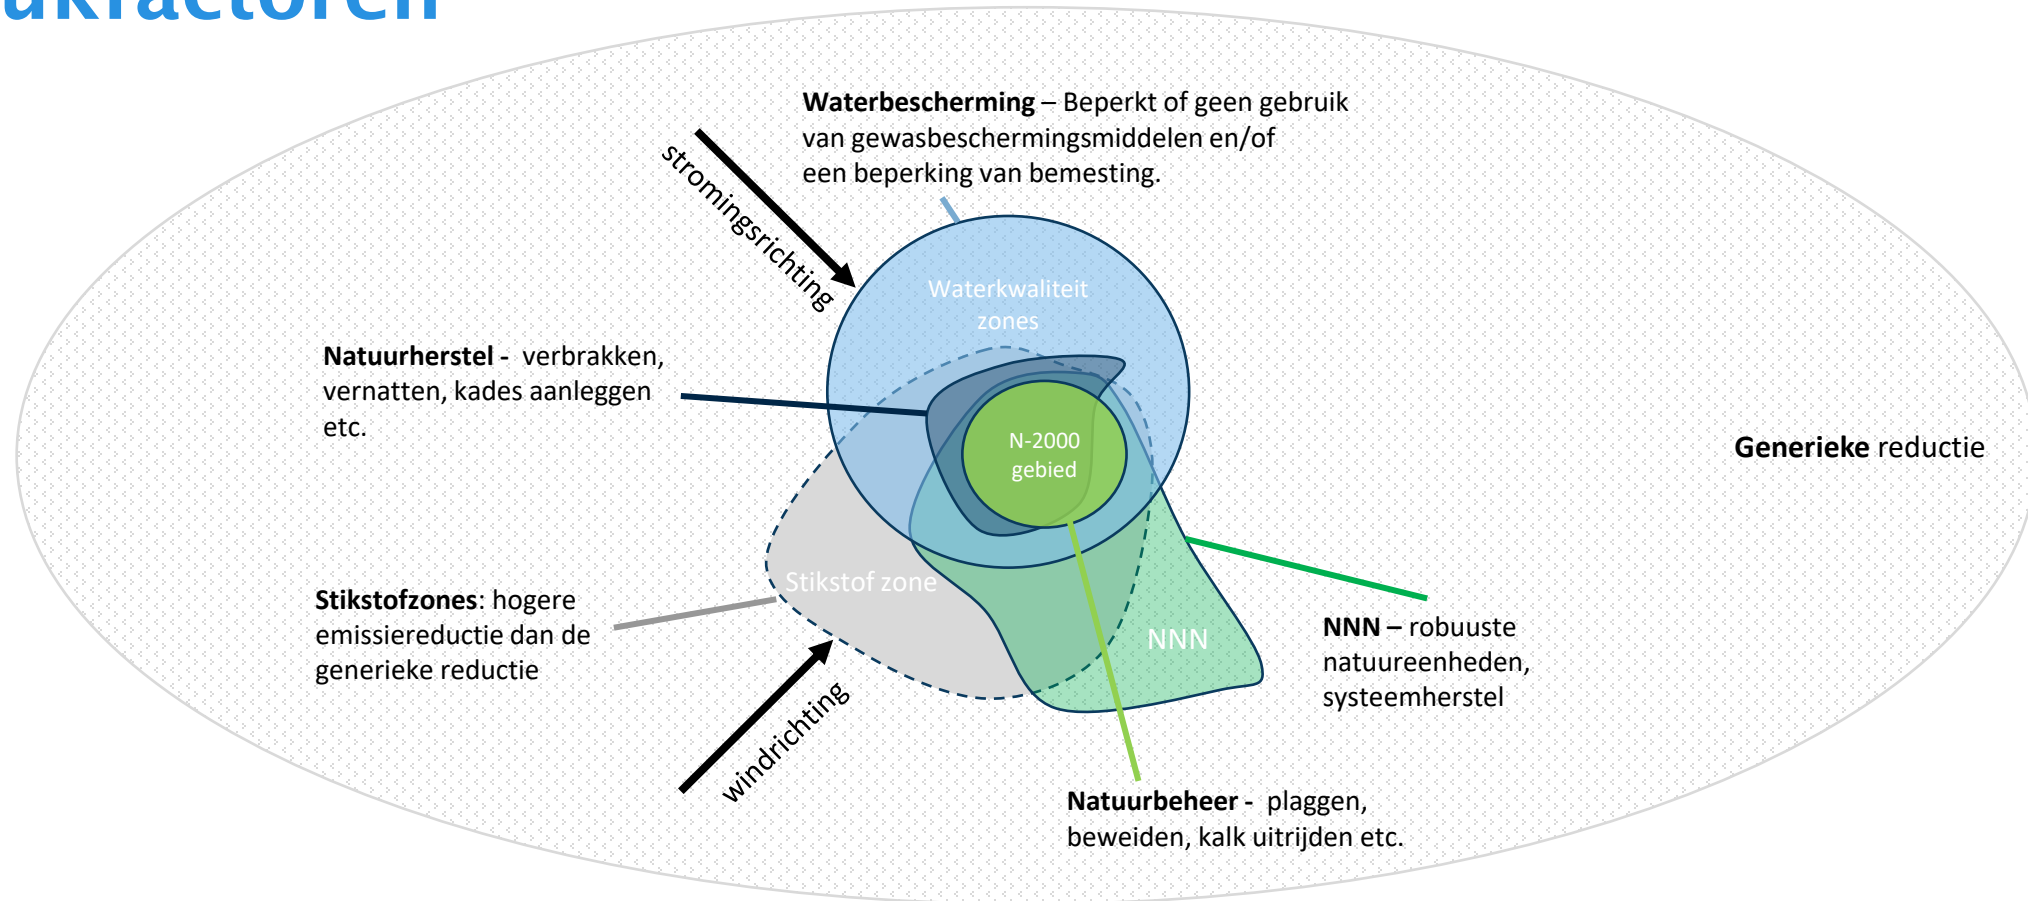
ukfactoren

**Waterbescherming** – Beperkt of geen gebruik van gewasbeschermingsmiddelen en/of een beperking van bemesting.

stromingsrichting

Waterkwaliteit zones

**Natuurherstel** - verbrakken, vernatten, kades aanleggen etc.

N-2000 gebied

**Generieke** reductie

Stikstof zone

**Stikstofzones**: hogere emissiereductie dan de generieke reductie

NNN

**NNN** – robuuste natuureenheden, systeemherstel

windrichting

**Natuurbeheer** - plaggen, beweiden, kalk uitrijden etc.